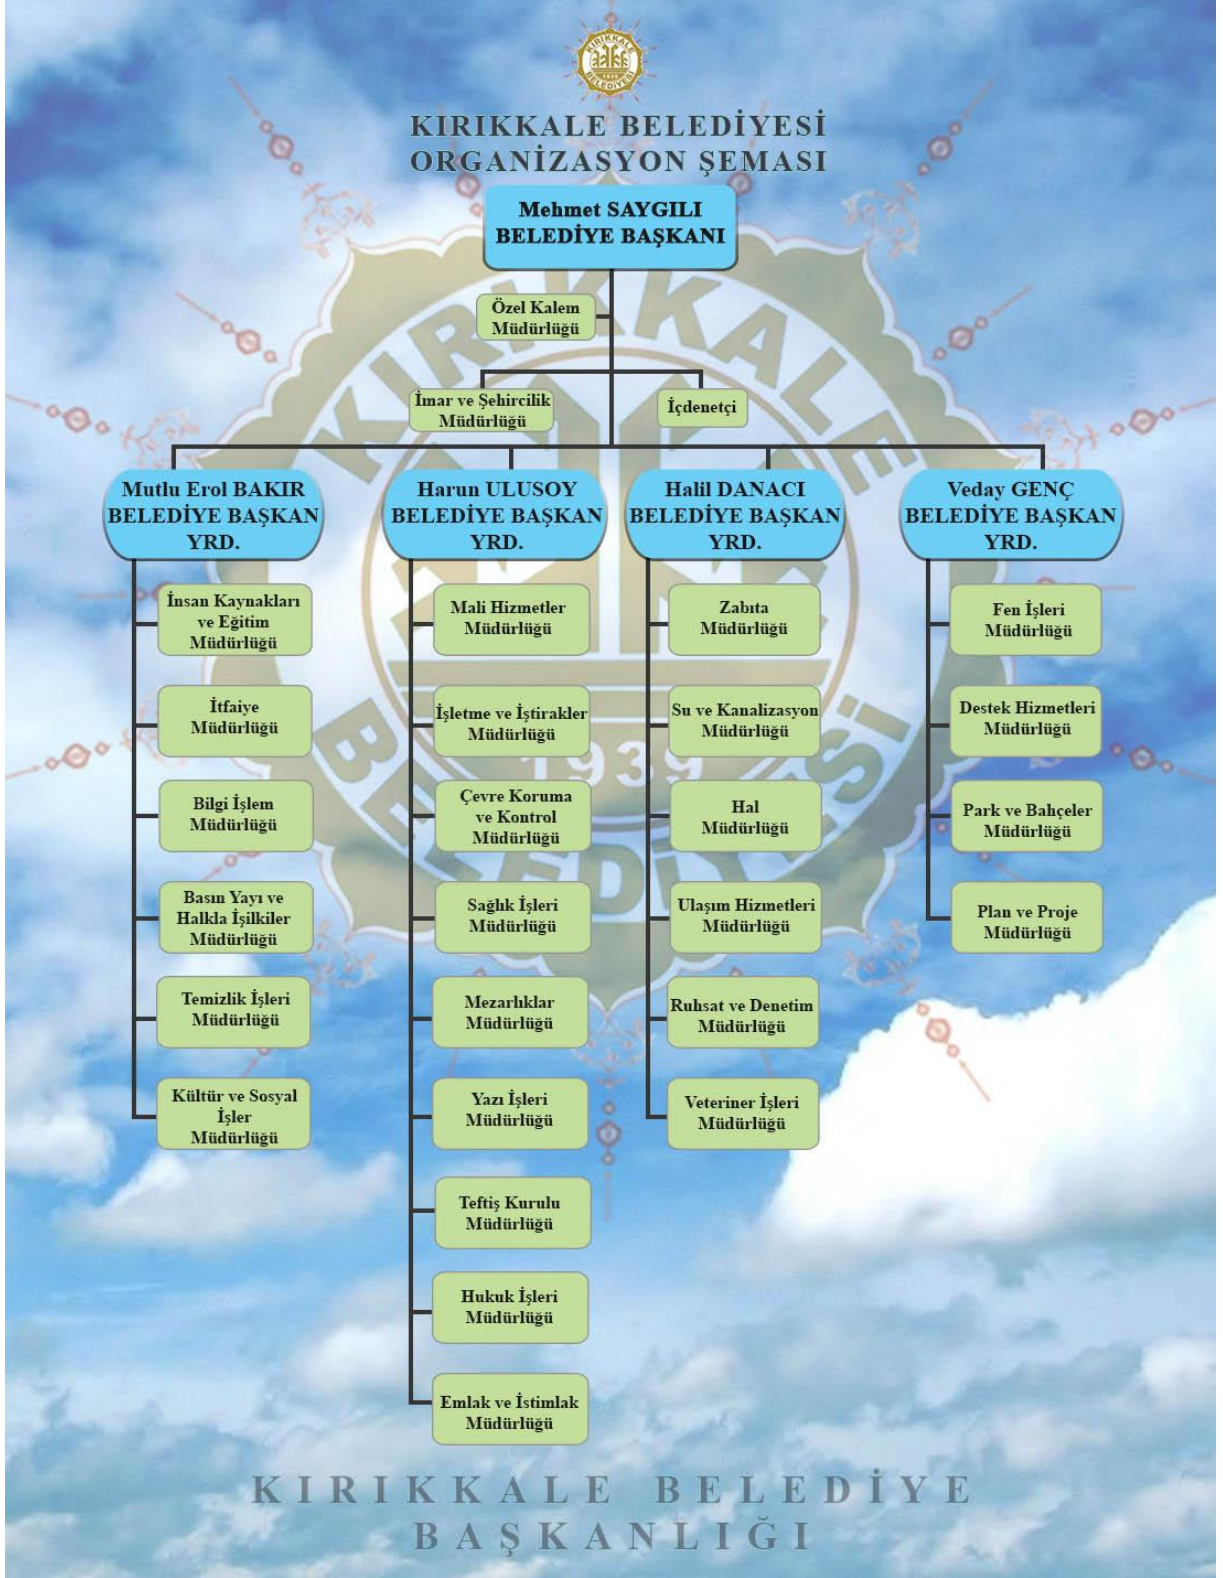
KIRIKKALE BELEDİYESİ 1939

KIRIKKALE BELEDİYESİ
ORGANİZASYON ŞEMASI

Mehmet SAYGILI
BELEDİYE BAŞKANI

Özel Kalem Müdürlüğü

İmar ve Şehircilik Müdürlüğü

İçdenetçi

Mutlu Erol BAKIR
BELEDİYE BAŞKAN YRD.

İnsan Kaynakları ve Eğitim Müdürlüğü

İtfaiye Müdürlüğü

Bilgi İşlem Müdürlüğü

Basın Yayı ve Halkla İşilkiler Müdürlüğü

Temizlik İşleri Müdürlüğü

Kültür ve Sosyal İşler Müdürlüğü

Harun ULUSOY
BELEDİYE BAŞKAN YRD.

Mali Hizmetler Müdürlüğü

İşletme ve İştirakler Müdürlüğü

Çevre Koruma ve Kontrol Müdürlüğü

Sağlık İşleri Müdürlüğü

Mezarlıklar Müdürlüğü

Yazı İşleri Müdürlüğü

Teftiş Kurulu Müdürlüğü

Hukuk İşleri Müdürlüğü

Emlak ve İstimlak Müdürlüğü

Halil DANACI
BELEDİYE BAŞKAN YRD.

Zabıta Müdürlüğü

Su ve Kanalizasyon Müdürlüğü

Hal Müdürlüğü

Ulaşım Hizmetleri Müdürlüğü

Ruhsat ve Denetim Müdürlüğü

Veteriner İşleri Müdürlüğü

Veday GENÇ
BELEDİYE BAŞKAN YRD.

Fen İşleri Müdürlüğü

Destek Hizmetleri Müdürlüğü

Park ve Bahçeler Müdürlüğü

Plan ve Proje Müdürlüğü

KIRIKKALE BELEDİYESİ 1939

KIRIKKALE BELEDİYE BAŞKANLIĞI